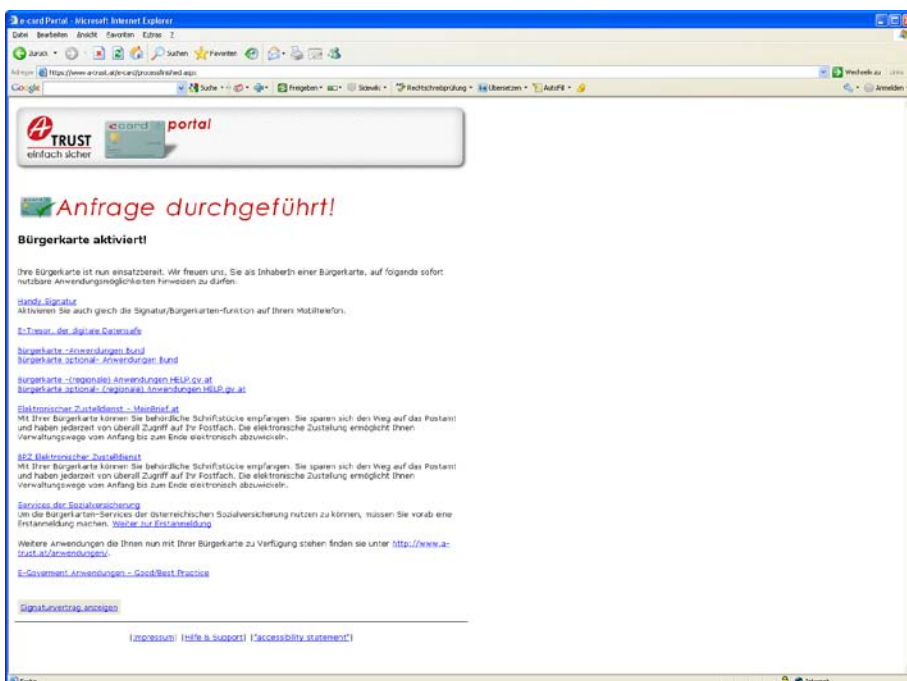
e-card Portal - Microsoft Internet Explorer

Datei Bearbeiten Ansicht Favoriten Extras ?

Zurück Suchen Favoriten

Adresse https://www.a-trust.at/e-card/processfinished.aspx

Wechseln zu Links

Google Suche Freigeben Sidewiki Rechtschreibprüfung Übersetzen AutoFill Anmelden

TRUST einfach sicher ecard portal

Anfrage durchgeführt!

Bürgerkarte aktiviert!

Ihre Bürgerkarte ist nun einsatzbereit. Wir freuen uns, Sie als InhaberIn einer Bürgerkarte, auf folgende sofort nutzbare Anwendungsmöglichkeiten hinweisen zu dürfen:

Handy Signatur
Aktivieren Sie auch gleich die Signatur/Bürgerkarten-funktion auf Ihrem Mobiltelefon.

E-Tresor, der digitale Datensafe

Bürgerkarte -Anwendungen Bund
Bürgerkarte optional- Anwendungen Bund

Bürgerkarte -(regionale) Anwendungen HELP.gv.at
Bürgerkarte optional- (regionale) Anwendungen HELP.gv.at

Elektronischer Zustelldienst - MeinBrief.at
Mit Ihrer Bürgerkarte können Sie behördliche Schriftstücke empfangen. Sie sparen sich den Weg auf das Postamt und haben jederzeit von überall Zugriff auf Ihr Postfach. Die elektronische Zustellung ermöglicht Ihnen Verwaltungswege vom Anfang bis zum Ende elektronisch abzuwickeln.

BRZ Elektronischer Zustelldienst
Mit Ihrer Bürgerkarte können Sie behördliche Schriftstücke empfangen. Sie sparen sich den Weg auf das Postamt und haben jederzeit von überall Zugriff auf Ihr Postfach. Die elektronische Zustellung ermöglicht Ihnen Verwaltungswege vom Anfang bis zum Ende elektronisch abzuwickeln.

Services der Sozialversicherung
Um die Bürgerkarten-Services der österreichischen Sozialversicherung nutzen zu können, müssen Sie vorab eine Erstanmeldung machen. Weiter zur Erstanmeldung

Weitere Anwendungen die Ihnen nun mit Ihrer Bürgerkarte zu Verfügung stehen finden sie unter http://www.a-trust.at/anwendungen/.

E-Goverment Anwendungen - Good/Best Practice

Signaturvertrag anzeigen

| Impressum | Hilfe & Support | "accessibility statement" |

Fertig Internet